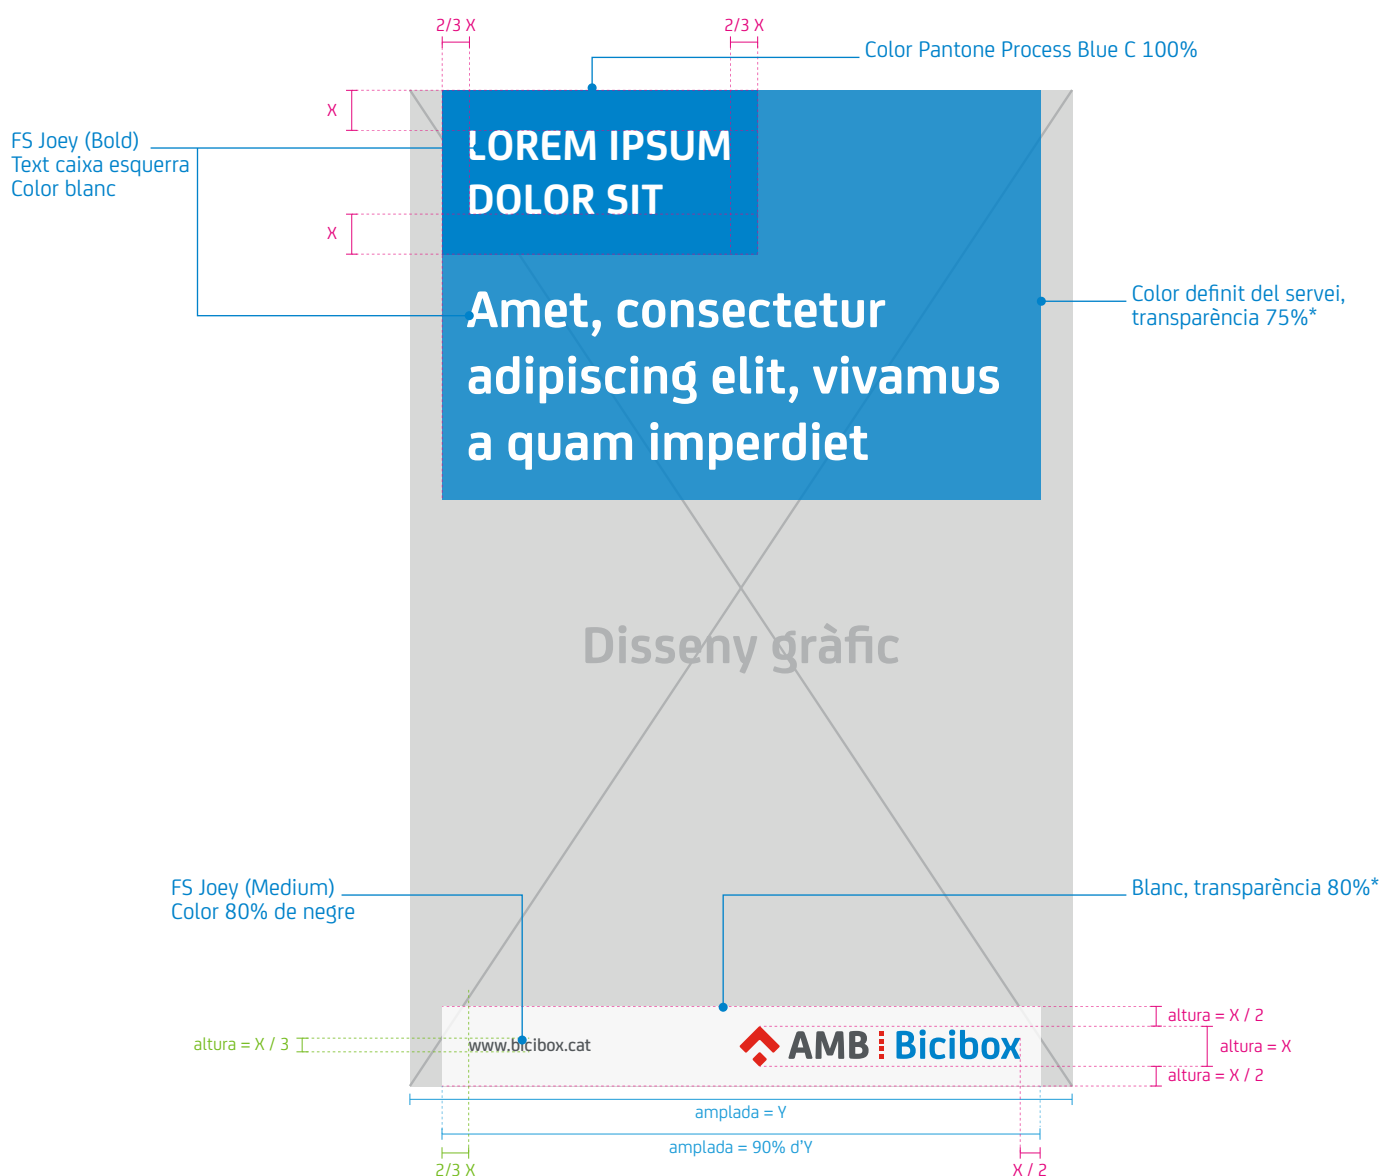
2/3 X

2/3 X

Color Pantone Process Blue C 100%

X

FS Joey (Bold)
Text caixa esquerra
Color blanc

LOREM IPSUM
DOLOR SIT

X

Amet, consectetur adipiscing elit, vivamus a quam imperdiet

Color definit del servei, transparència 75%*

Disseny gràfic

FS Joey (Medium)
Color 80% de negre

Blanc, transparència 80%*

altura = X / 2

altura = X / 3

www.bicibox.cat

AMB Bicibox

altura = X

altura = X / 2

amplada = Y

amplada = 90% d'Y

2/3 X

X / 2